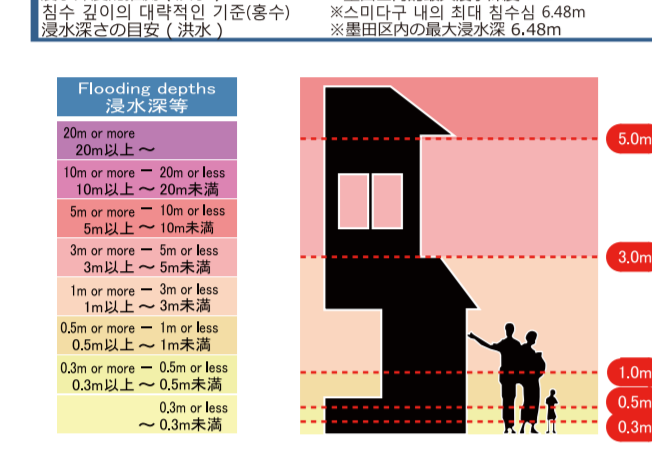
침수 깊이의 대략적인 기준(홍수) ※스미다구 내의 최대 침수심 6.48m
浸水深さの目安（洪水） ※墨田区内の最大浸水深 6.48m

| Flooding depths 浸水深等 |
|---|
| 20m or more 20m以上 ～ |
| 10m or more － 20m or less 10m以上 ～ 20m未満 |
| 5m or more － 10m or less 5m以上 ～ 10m未満 |
| 3m or more － 5m or less 3m以上 ～ 5m未満 |
| 1m or more － 3m or less 1m以上 ～ 3m未満 |
| 0.5m or more － 1m or less 0.5m以上 ～ 1m未満 |
| 0.3m or more － 0.5m or less 0.3m以上 ～ 0.5m未満 |
| 0.3m or less ～ 0.3m未満 |

5.0m
3.0m
1.0m
0.5m
0.3m